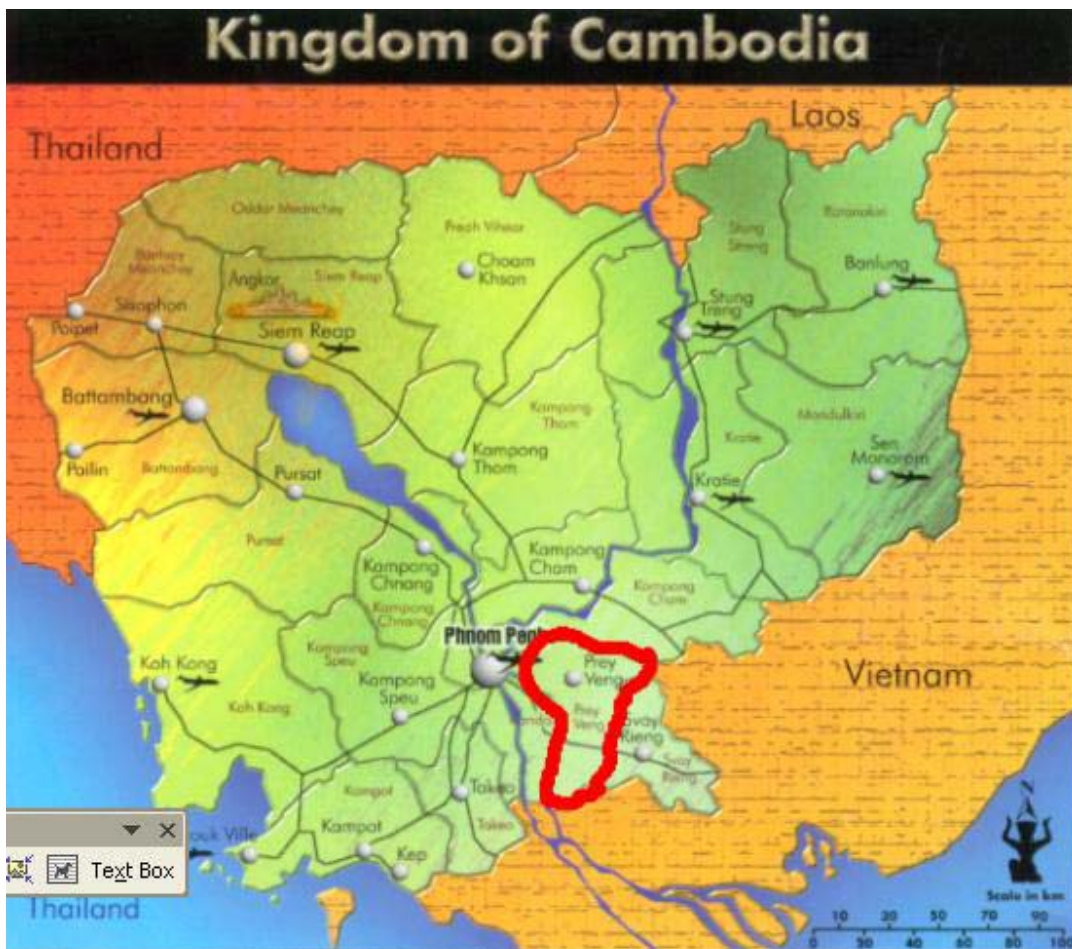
Kingdom of Cambodia

Thailand

Laos

Oddar Meanchey

Preah Vihear

Stung Treng

Ratanakiri

Banteay Meanchey

Angkor

Siem Reap

Choam Khsan

Banlung

Poipet

Sisophon

Siem Reap

Stung Treng

Battambang

Kampong Thom

Mondulkiri

Kratie

Pailin

Battambang

Kampong Thom

Sen Monorom

Pursat

Kratie

Pursat

Kampong Chhnang

Kampong Cham

Kampong Chhnang

Kampong Cham

Phnom Penh

Koh Kong

Kampong Speu

Prey Veng

Vietnam

Kampong Speu

Prey Veng

Svay Rieng

Koh Kong

Kandal

Svay Rieng

Kampot

Takeo

Takeo

Kampot

Kep

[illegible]ouk Ville

Text Box

Thailand

Scale in km

10 20 30 50 70 90

0 30 40 60 80 100